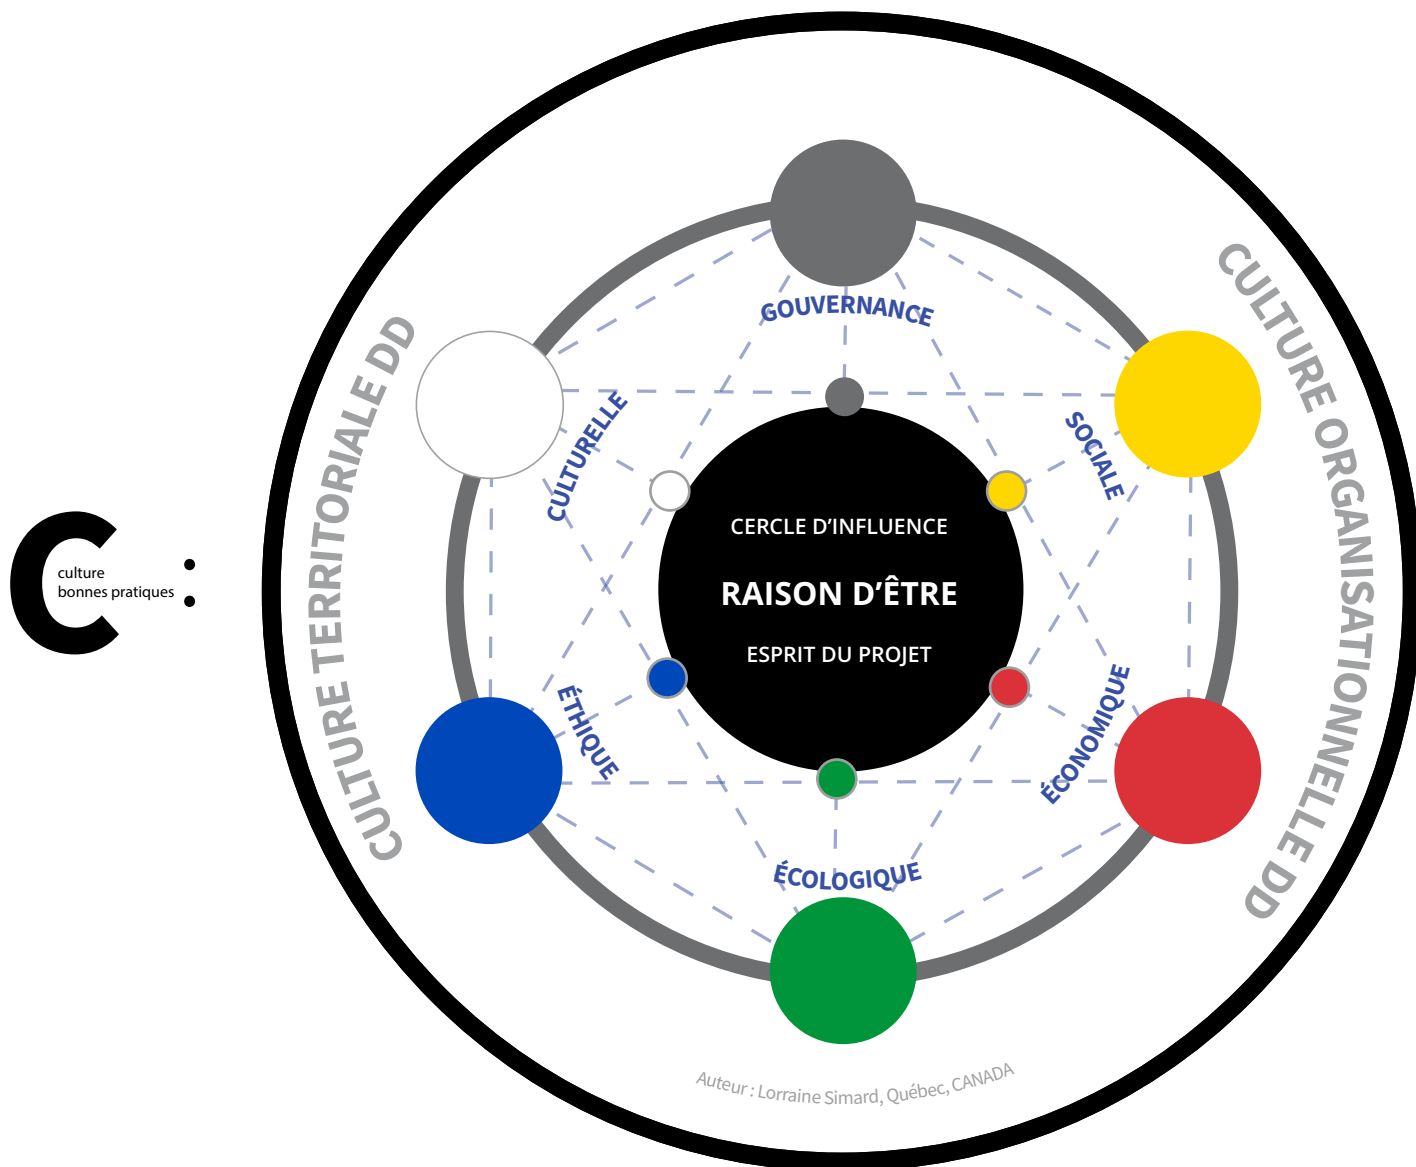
C culture bonnes pratiques :

CULTURE TERRITORIALE DD

CULTURE ORGANISATIONNELLE DD

GOUVERNANCE

SOCIALE

ÉCONOMIQUE

ÉCOLOGIQUE

ÉTHIQUE

CULTURELLE

CERCLE D'INFLUENCE

RAISON D'ÊTRE

ESPRIT DU PROJET

Auteur : Lorraine Simard, Québec, CANADA